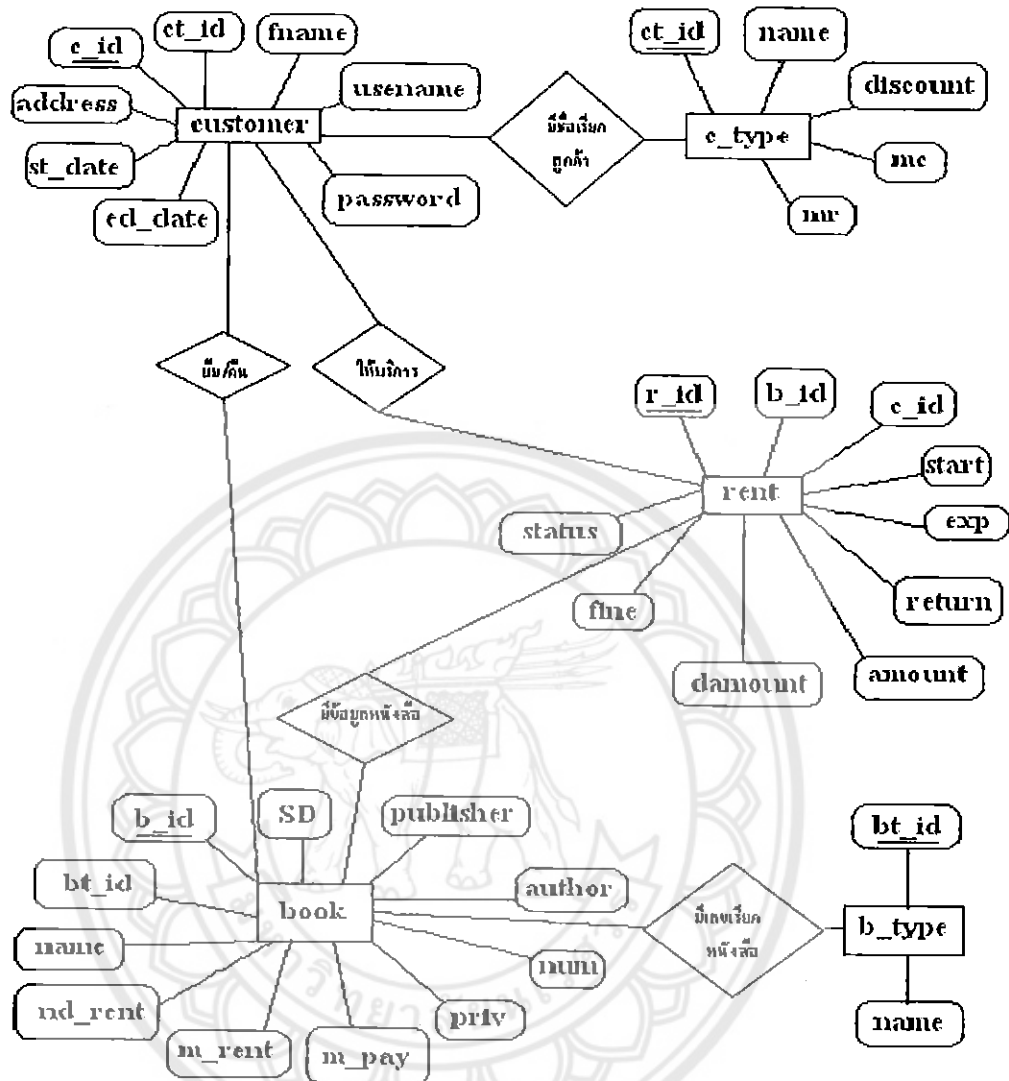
c_id
ct_id
fname
username
address
customer
st_date
ed_date
password
มีชื่อเรียกลูกค้า
ct_id
name
discount
c_type
mc
mr
ยืม/คืน
ให้บริการ
r_id
b_id
c_id
start
rent
status
exp
fine
return
damount
amount
มีข้อมูลหนังสือ
b_id
SD
publisher
bt_id
author
book
มีเลขเรียกหนังสือ
bt_id
b_type
name
num
md_rent
prtv
m_rent
m_pay
name